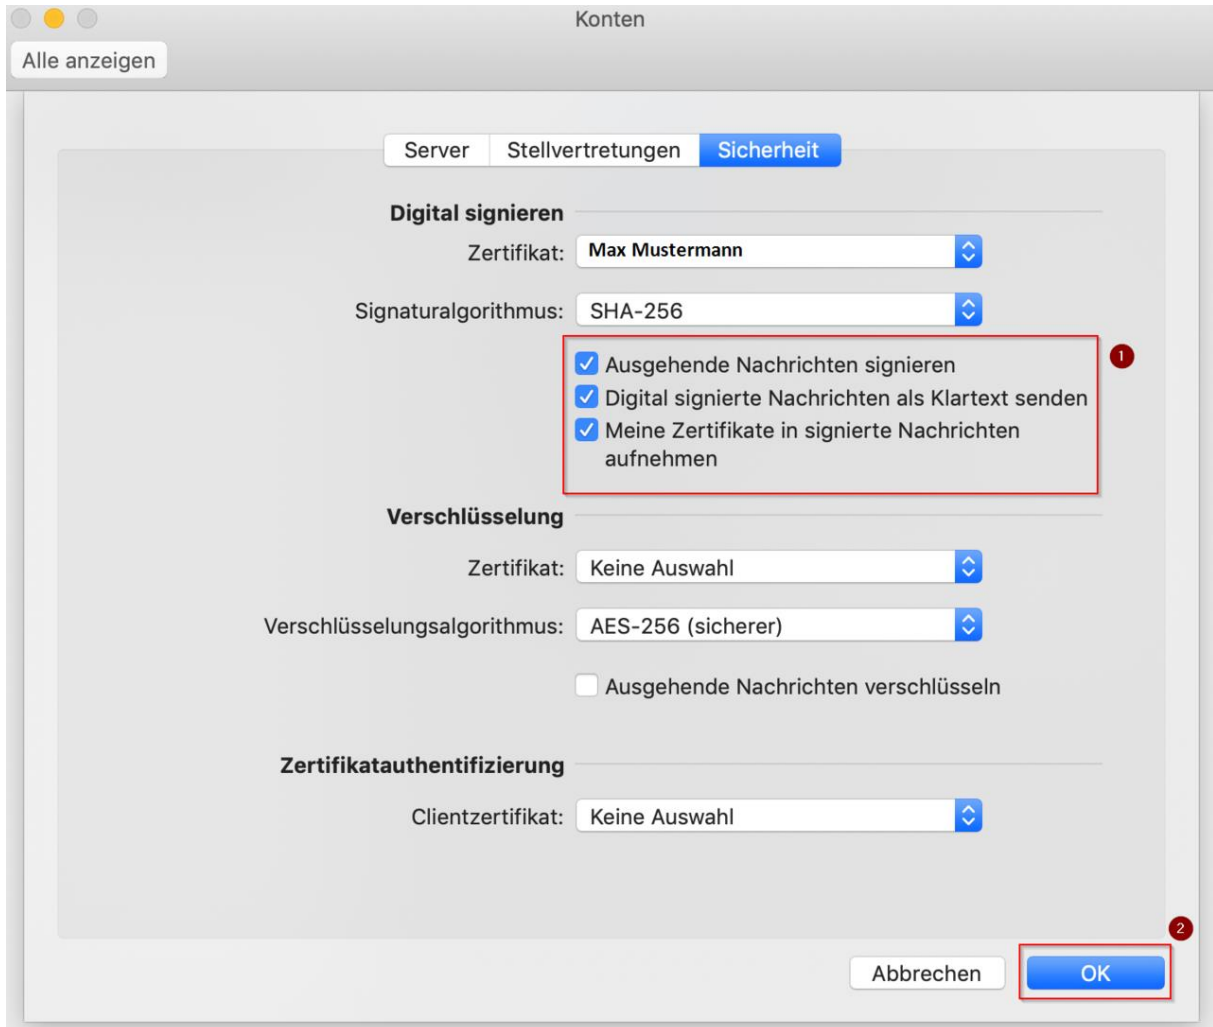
Konten

Alle anzeigen

Server | Stellvertretungen | Sicherheit

Digital signieren

Zertifikat: Max Mustermann

Signaturalgorithmus: SHA-256

1

Ausgehende Nachrichten signieren

Digital signierte Nachrichten als Klartext senden

Meine Zertifikate in signierte Nachrichten aufnehmen

Verschlüsselung

Zertifikat: Keine Auswahl

Verschlüsselungsalgorithmus: AES-256 (sicherer)

Ausgehende Nachrichten verschlüsseln

Zertifikatauthentifizierung

Clientzertifikat: Keine Auswahl

2

Abbrechen

OK